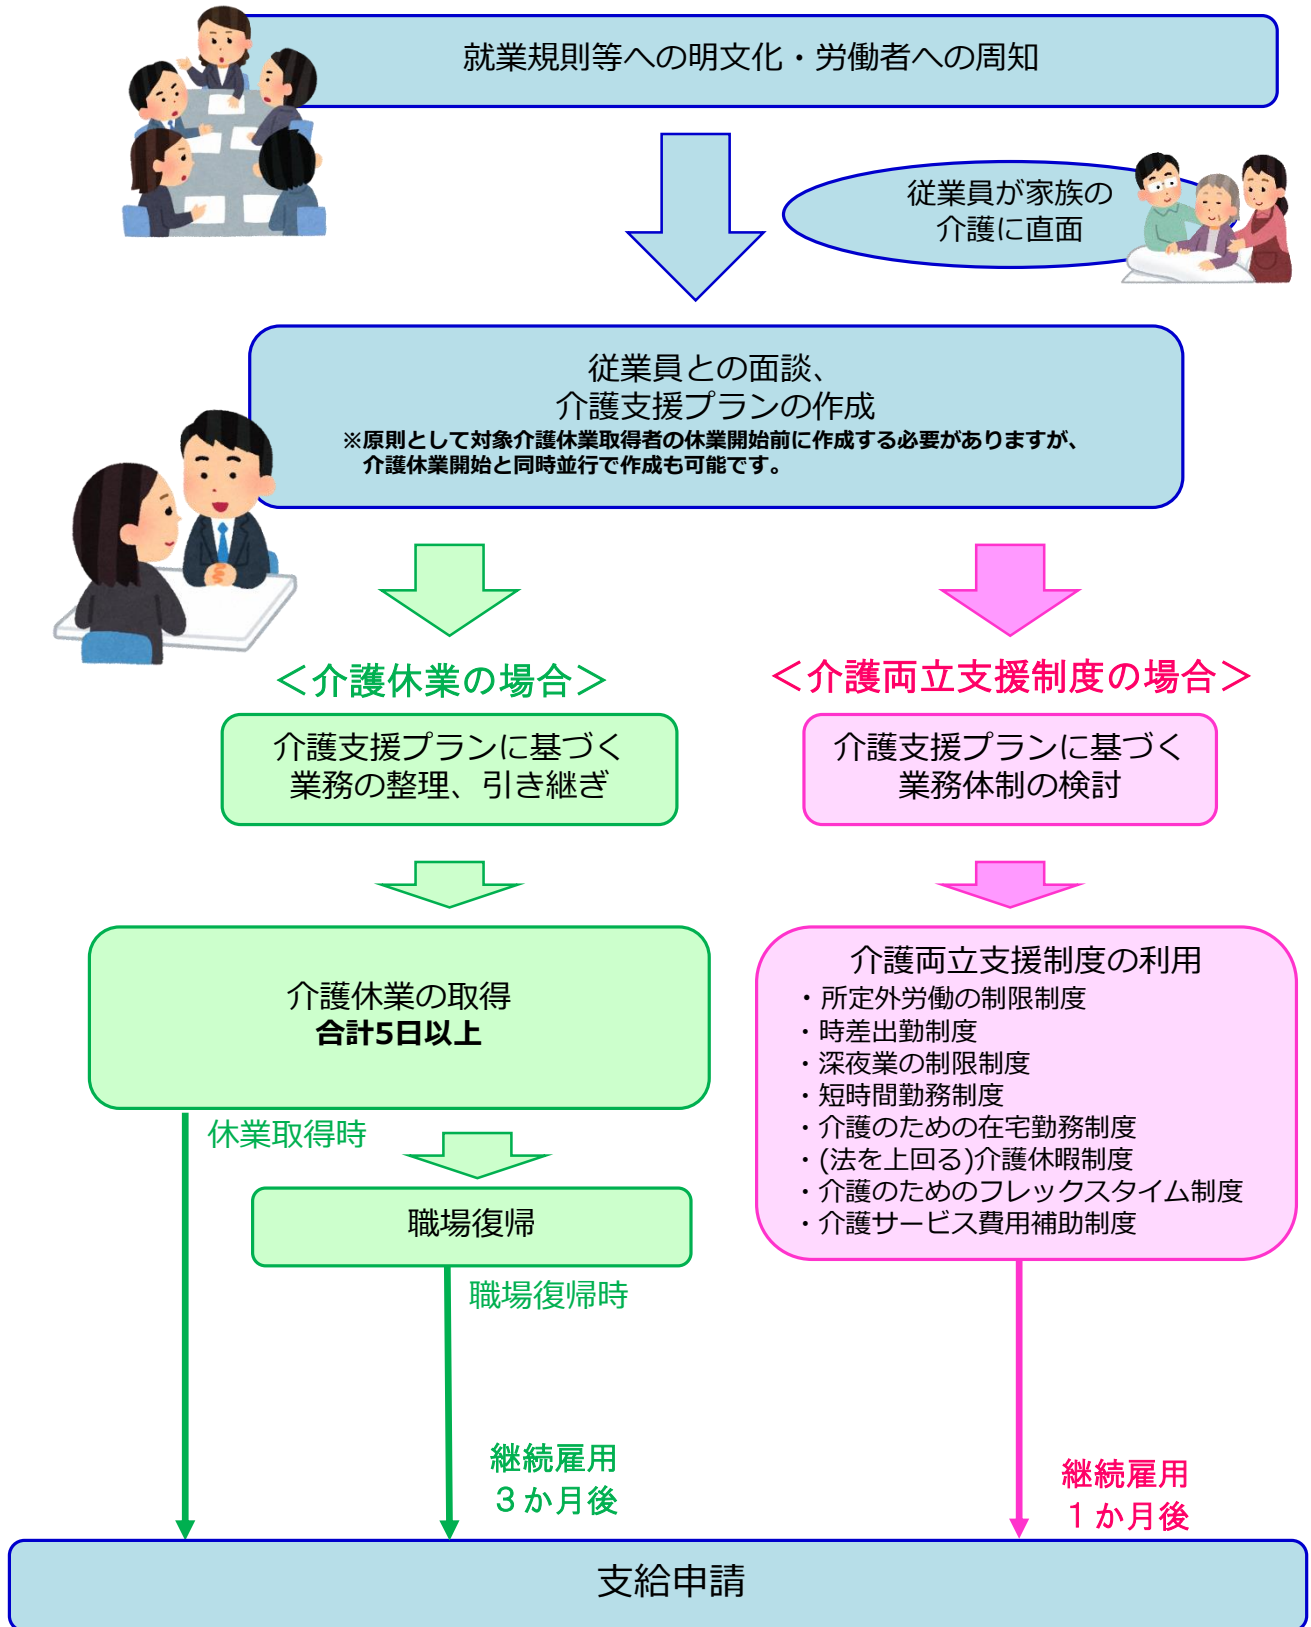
就業規則等への明文化・労働者への周知

従業員が家族の介護に直面

従業員との面談、
介護支援プランの作成
※原則として対象介護休業取得者の休業開始前に作成する必要がありますが、介護休業開始と同時並行で作成も可能です。

＜介護休業の場合＞

介護支援プランに基づく
業務の整理、引き継ぎ

介護休業の取得
合計5日以上

休業取得時

職場復帰

職場復帰時

継続雇用
３か月後

＜介護両立支援制度の場合＞

介護支援プランに基づく
業務体制の検討

介護両立支援制度の利用
・所定外労働の制限制度
・時差出勤制度
・深夜業の制限制度
・短時間勤務制度
・介護のための在宅勤務制度
・(法を上回る)介護休暇制度
・介護のためのフレックスタイム制度
・介護サービス費用補助制度

継続雇用
１か月後

支給申請